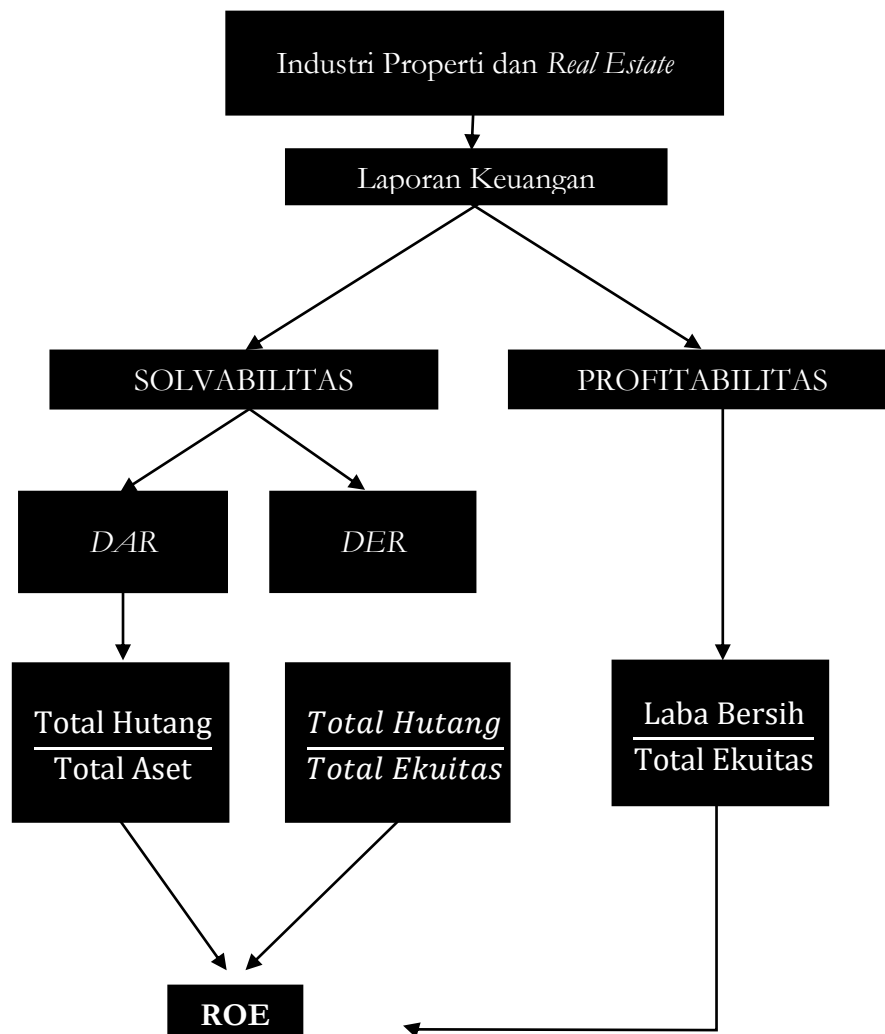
Industri Properti dan Real Estate

Laporan Keuangan

SOLVABILITAS

PROFITABILITAS

DAR

DER

$\frac{\text{Total Hutang}}{\text{Total Aset}}$

$\frac{Total\ Hutang}{Total\ Ekuitas}$

$\frac{\text{Laba Bersih}}{\text{Total Ekuitas}}$

ROE